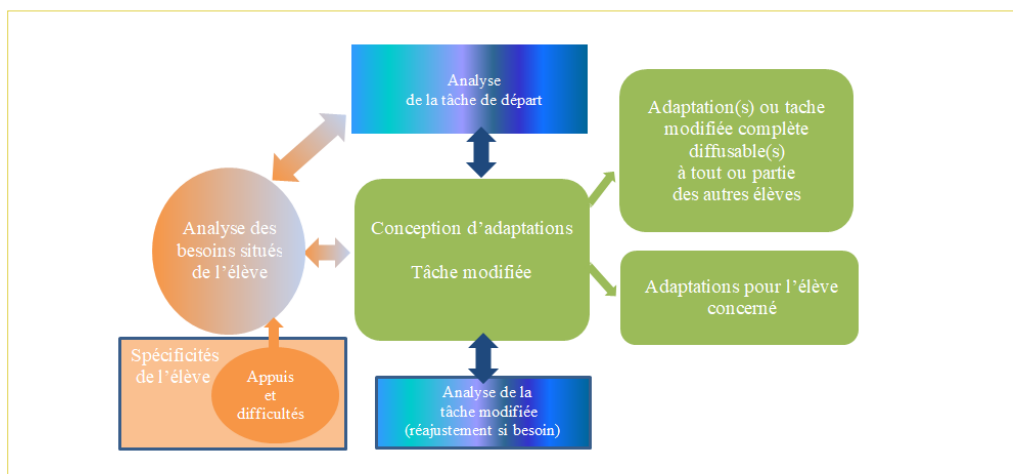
Analyse
de la tâche de départ

Adaptation(s) ou tache modifiée complète diffusable(s) à tout ou partie des autres élèves

Analyse des besoins situés de l'élève

Conception d'adaptations

Tâche modifiée

Adaptations pour l'élève concerné

Spécificités de l'élève

Appuis et difficultés

Analyse de la tâche modifiée (réajustement si besoin)